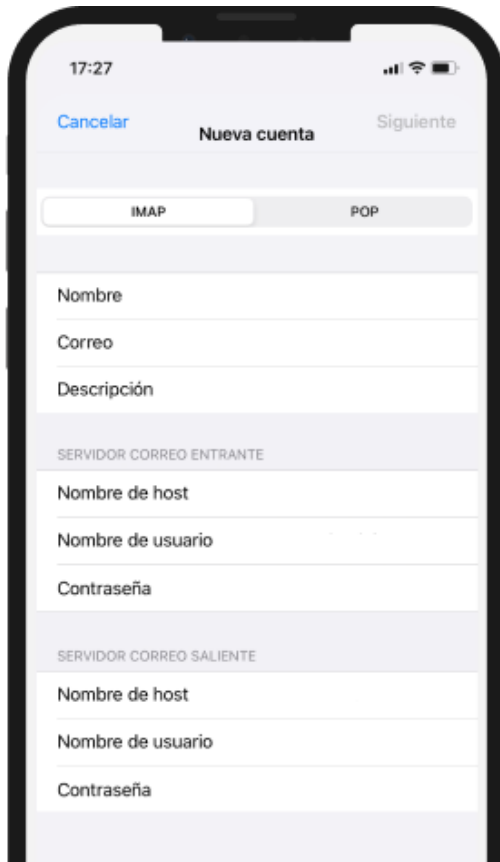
17:27

Cancelar
Nueva cuenta
Siguiente

IMAP
POP

Nombre
Correo
Descripción

SERVIDOR CORREO ENTRANTE
Nombre de host
Nombre de usuario
Contraseña

SERVIDOR CORREO SALIENTE
Nombre de host
Nombre de usuario
Contraseña